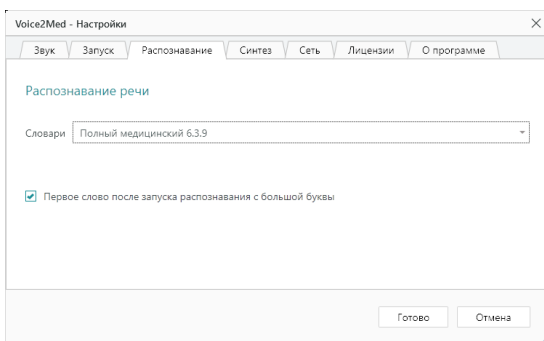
Voice2Med - Настройки

Звук Запуск Распознавание Синтез Сеть Лицензии О программе

Распознавание речи

Словари Полный медицинский 6.3.9

Первое слово после запуска распознавания с большой буквы

Готово Отмена